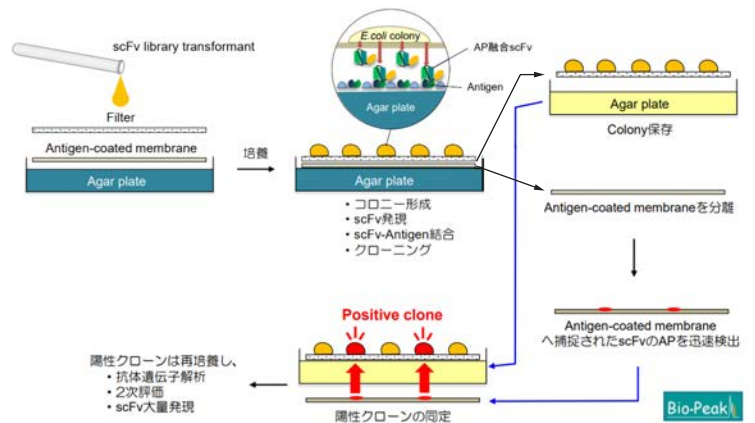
scFv library transformant

Filter

Antigen-coated membrane

Agar plate

培養

E.coli colony

AP融合scFv

Antigen

Agar plate

Agar plate

・コロニー形成
・scFv発現
・scFv-Antigen結合
・クローニング

Agar plate

Colony保存

Antigen-coated membraneを分離

Antigen-coated membrane
へ捕捉されたscFvのAPを迅速検出

Positive clone

陽性クローンの同定

陽性クローンは再培養し、
・抗体遺伝子解析
・2次評価
・scFv大量発現

Bio-Peak